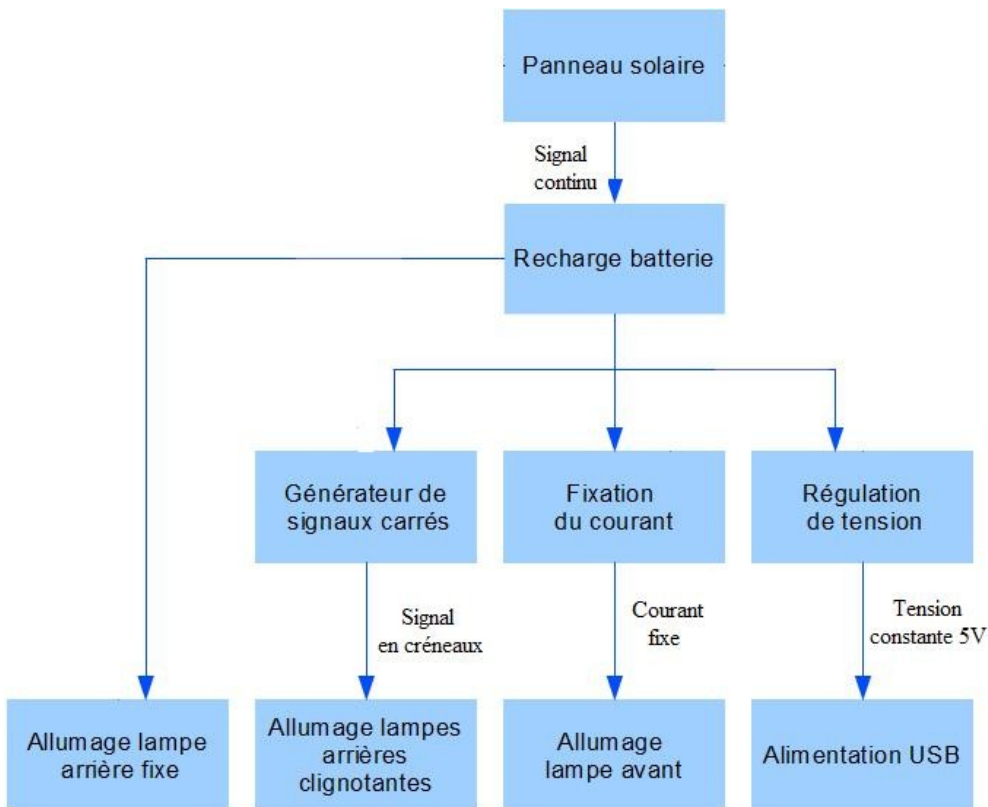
Panneau solaire

Signal continu

Recharge batterie

Générateur de signaux carrés

Fixation du courant

Régulation de tension

Signal en créneaux

Courant fixe

Tension constante 5V

Allumage lampe arrière fixe

Allumage lampes arrières clignotantes

Allumage lampe avant

Alimentation USB